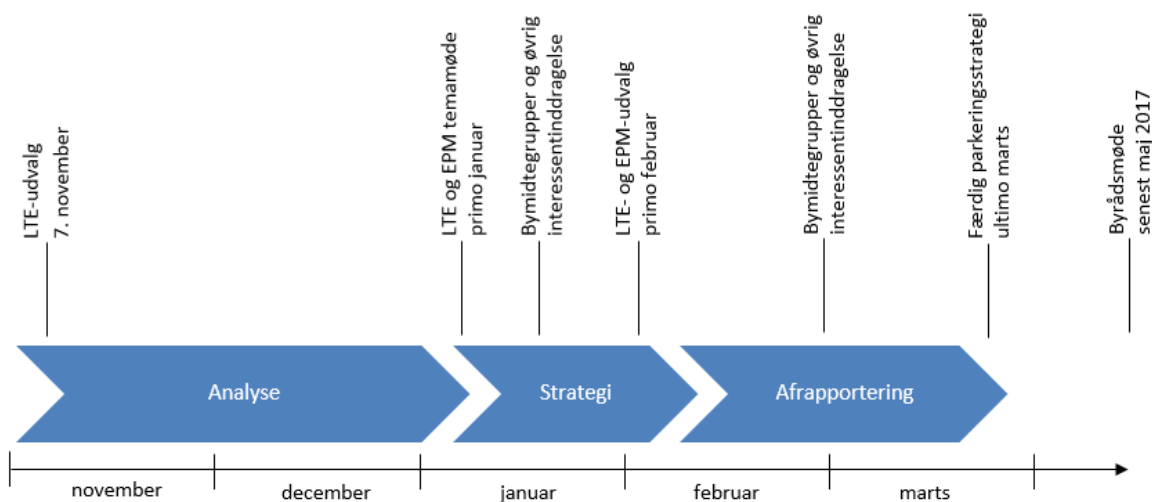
LTE-udvalg
7. november

LTE og EPM temamøde
primo januar

Bymidtegrupper og øvrig
interessentinddragelse

LTE- og EPM-udvalg
primo februar

Bymidtegrupper og øvrig
interessentinddragelse

Færdig parkeringsstrategi
ultimo marts

Byrådsmøde
senest maj 2017

Analyse

Strategi

Afrapportering

november

december

januar

februar

marts